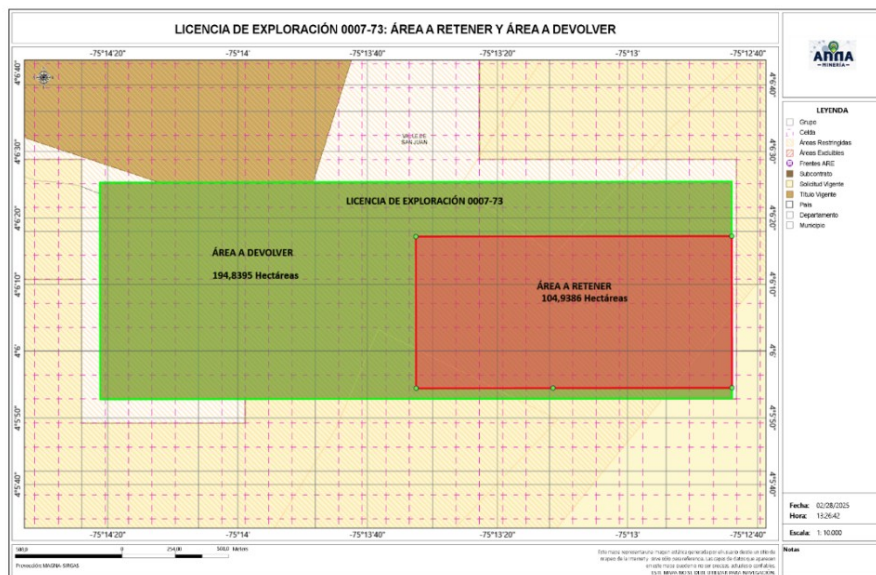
LICENCIA DE EXPLORACIÓN 0007-73: ÁREA A RETENER Y ÁREA A DEVOLVER

-75°14'20"
-75°14'
-75°13'40"
-75°13'20"
-75°13'
-75°12'40"

4°6'40"
4°6'30"
4°6'20"
4°6'10"
4°6'
4°5'50"
4°5'40"

VALLE DE SAN JUAN

LICENCIA DE EXPLORACIÓN 0007-73

ÁREA A DEVOLVER
194,8395 Hectáreas

ÁREA A RETENER
104,9386 Hectáreas

ANNA MINERÍA

LEYENDA
Grupo
Celda
Áreas Restringidas
Áreas Excluibles
Frentes ARE
Subcontrato
Solicitud Vigente
Título Vigente
País
Departamento
Municipio

Fecha: 02/28/2025
Hora: 13:26:42
Escala: 1:10.000

Notas

500,0 0 250,00 500,0 Metros
Proyección: MAGNA-SIRGAS

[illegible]